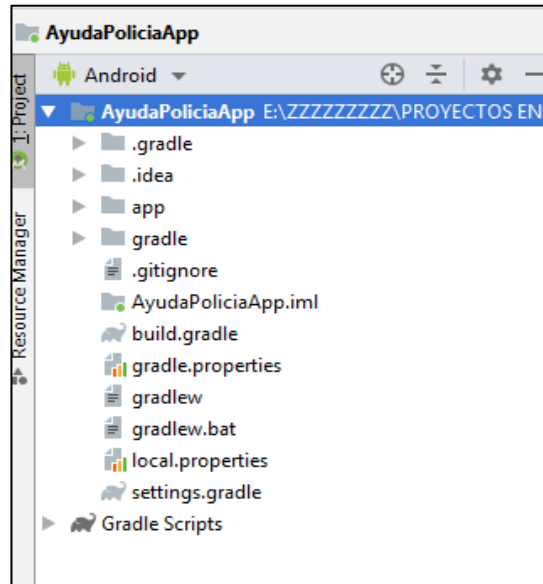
AyudaPoliciaApp

1: Project

Resource Manager

Android

AyudaPoliciaApp E:\ZZZZZZZZ\PROYECTOS EN

.gradle

.idea

app

gradle

.gitignore

AyudaPoliciaApp.iml

build.gradle

gradle.properties

gradlew

gradlew.bat

local.properties

settings.gradle

Gradle Scripts